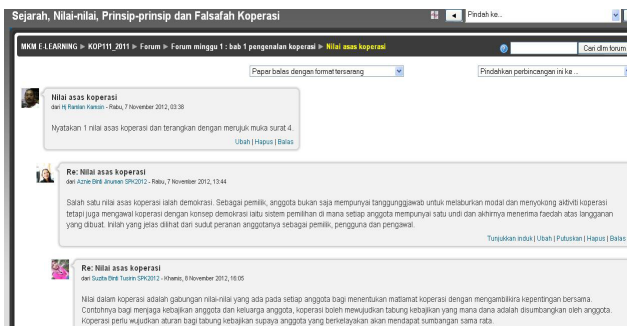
Sejarah, Nilai-nilai, Prinsip-prinsip dan Falsafah Koperasi

Pindah ke...

MKM E-LEARNING ▶ KOP111_2011 ▶ Forum ▶ Forum minggu 1 : bab 1 pengenalan koperasi ▶ Nilai asas koperasi

Cari dlm forum

Papar balas dengan format tersarang

Pindahkan perbincangan ini ke...

Nilai asas koperasi
dari Hj Ramlan Kamsin - Rabu, 7 November 2012, 03:38

Nyatakan 1 nilai asas koperasi dan terangkan dengan merujuk muka surat 4.

Ubah | Hapus | Balas

Re: Nilai asas koperasi
dari Aznie Binti Jinuiran SPK2012 - Rabu, 7 November 2012, 13:44

Salah satu nilai asas koperasi ialah demokrasi. Sebagai pemilik, anggota bukan saja mempunyai tanggungjawab untuk melaburkan modal dan menyokong aktiviti koperasi tetapi juga mengawal koperasi dengan konsep demokrasi iaitu sistem pemilihan di mana setiap anggota mempunyai satu undi dan akhirnya menerima faedah atas langganan yang dibuat. Inilah yang jelas dilihat dari sudut peranan anggotanya sebagai pemilik, pengguna dan pengawal.

Tunjukkan induk | Ubah | Putuskan | Hapus | Balas

Re: Nilai asas koperasi
dari Suzila Binti Tusirin SPK2012 - Khamis, 8 November 2012, 16:05

Nilai dalam koperasi adalah gabungan nilai-nilai yang ada pada setiap anggota bagi menentukan matlamat koperasi dengan mengambilkira kepentingan bersama. Contohnya bagi menjaga kebajikan anggota dan keluarga anggota, koperasi boleh mewujudkan tabung kebajikan yang mana dana adalah disumbangkan oleh anggota. Koperasi perlu wujudkan aturan bagi tabung kebajikan supaya anggota yang berkelayakan akan mendapat sumbangan sama rata.